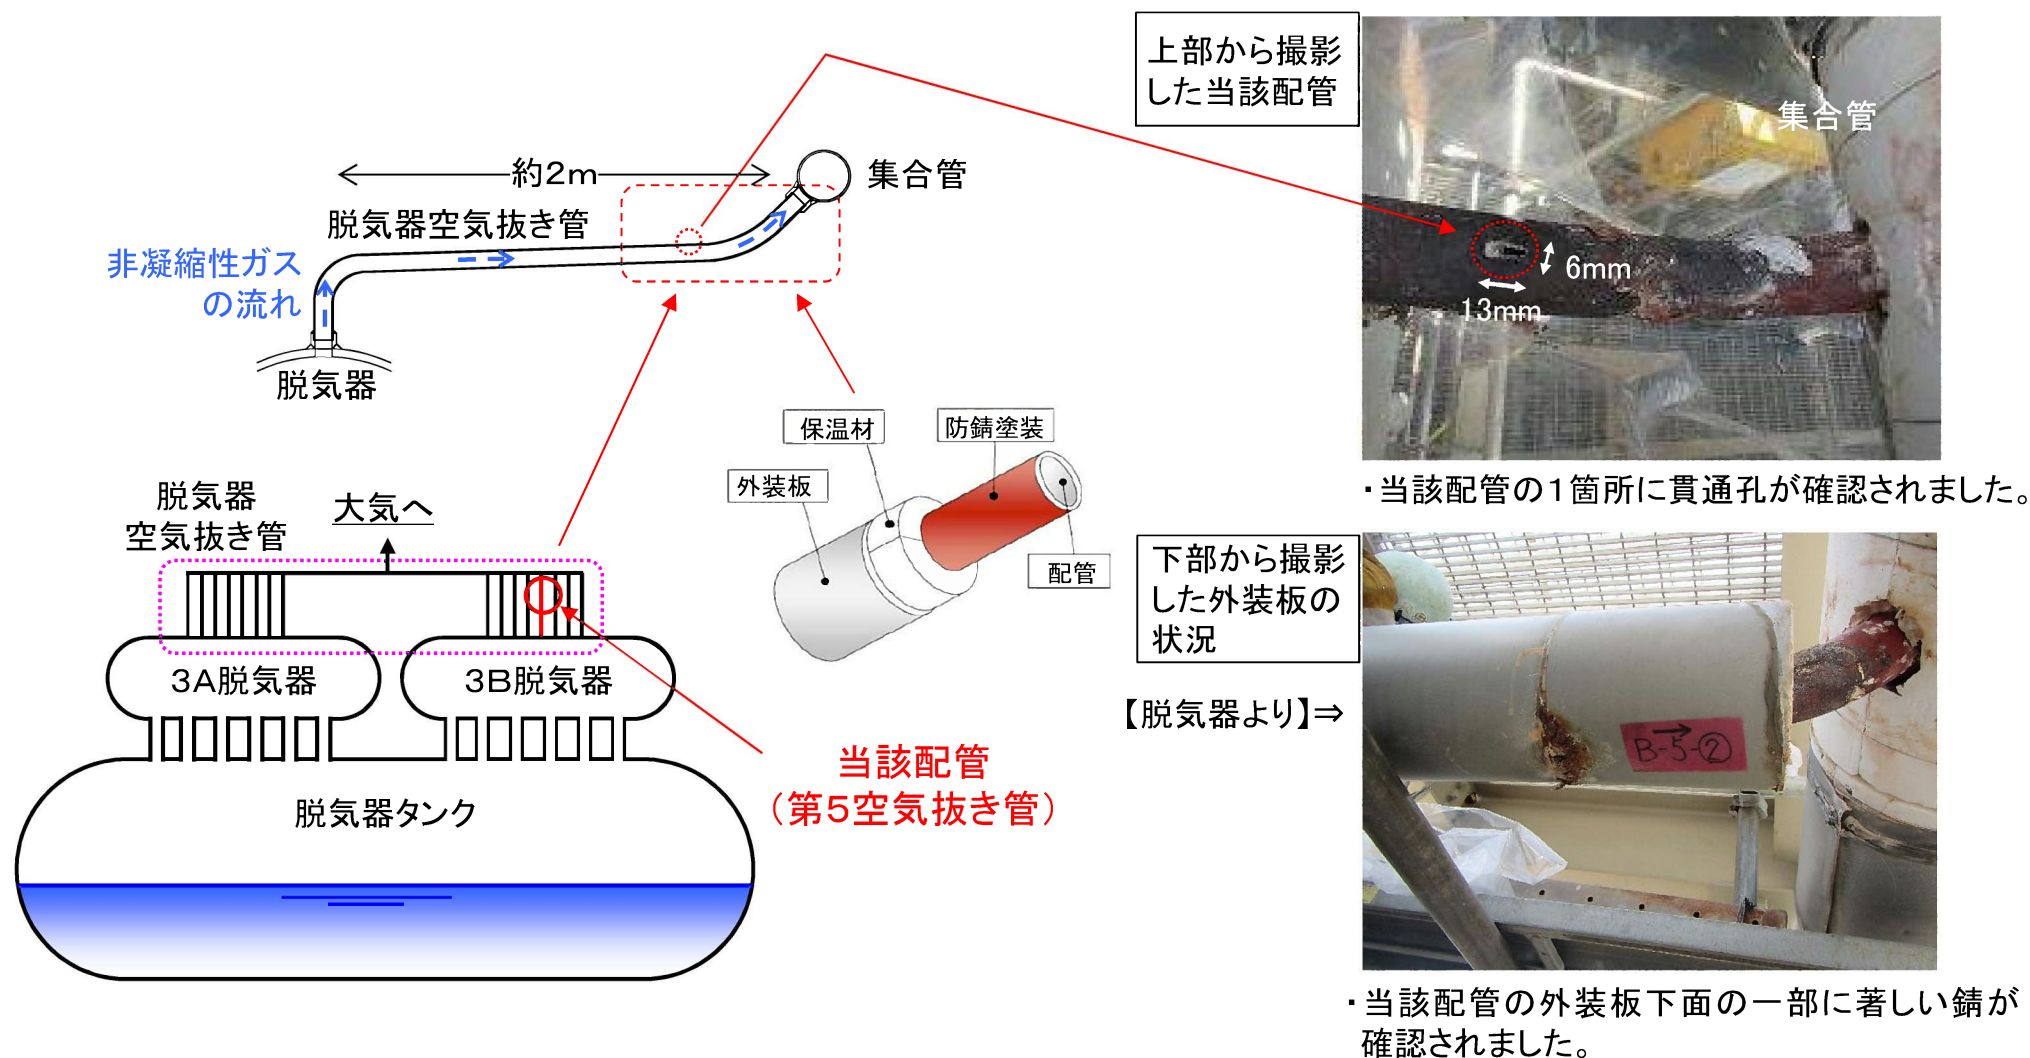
約2m

集合管

脱気器空気抜き管

非凝縮性ガスの流れ

脱気器

保温材

防錆塗装

外装板

配管

脱気器空気抜き管

大気へ

3A脱気器

3B脱気器

脱気器タンク

当該配管（第5空気抜き管）

上部から撮影した当該配管

集合管

6mm

13mm

・当該配管の1箇所に貫通孔が確認されました。

下部から撮影した外装板の状況

【脱気器より】⇒

B-5-②

・当該配管の外装板下面の一部に著しい錆が確認されました。